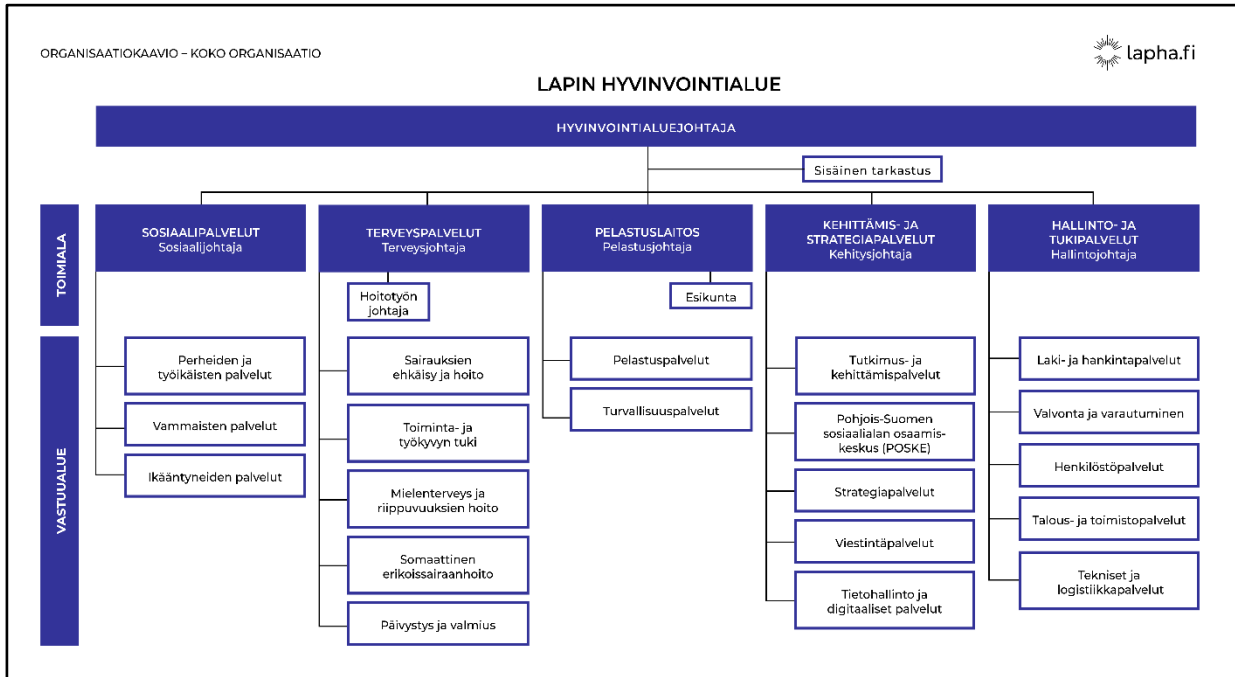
ORGANISAATIOKAAVIO – KOKO ORGANISAATIO

lapha.fi

LAPIN HYVINVOINTIALUE

HYVINVOINTIALUEJOHTAJA

Sisäinen tarkastus

TOIMIALA

VASTUUALUE

SOSIAALIPALVELUT
Sosiaalijohtaja

Perheiden ja työikäisten palvelut

Vammaisten palvelut

Ikääntyneiden palvelut

TERVEYSPALVELUT
Terveysjohtaja

Hoitotyön johtaja

Sairauksien ehkäisy ja hoito

Toiminta- ja työkyvyn tuki

Mielenterveys ja riippuvuuksien hoito

Somaattinen erikoissairaanhoito

Päivystys ja valmius

PELASTUSLAITOS
Pelastusjohtaja

Esikunta

Pelastuspalvelut

Turvallisuuspalvelut

KEHITTÄMIS- JA STRATEGIAPALVELUT
Kehitysjohtaja

Tutkimus- ja kehittämispalvelut

Pohjois-Suomen sosiaalialan osaamis-keskus (POSKE)

Strategiapalvelut

Viestintäpalvelut

Tietohallinto ja digitaaliset palvelut

HALLINTO- JA TUKIPALVELUT
Hallintojohtaja

Laki- ja hankintapalvelut

Valvonta ja varautuminen

Henkilöstöpalvelut

Talous- ja toimistopalvelut

Tekniset ja logistiikkapalvelut